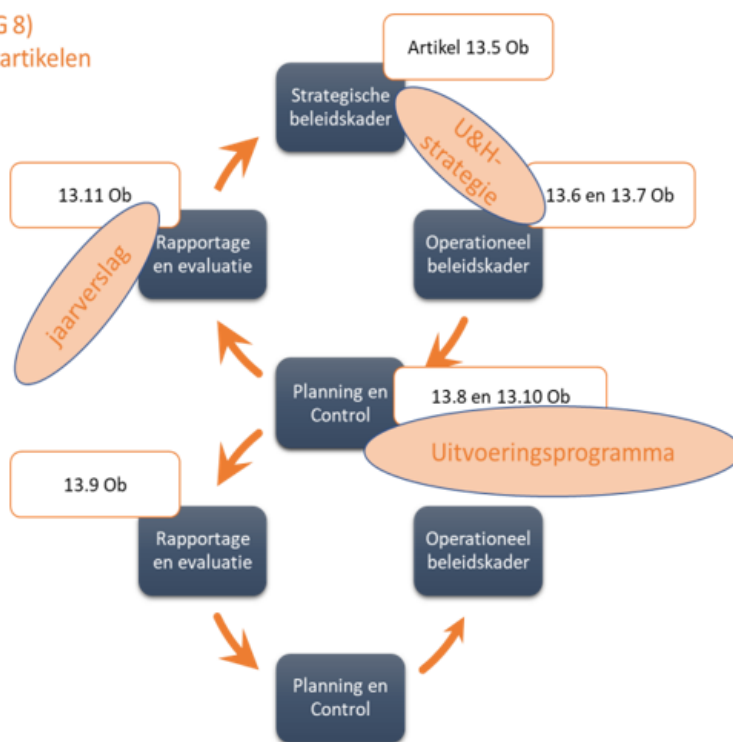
G 8)
artikelen

Artikel 13.5 Ob

Strategische beleidskader

U&H-strategie

13.6 en 13.7 Ob

13.11 Ob

Rapportage en evaluatie

jaarverslag

Operationeel beleidskader

Planning en Control

13.8 en 13.10 Ob

Uitvoeringsprogramma

13.9 Ob

Rapportage en evaluatie

Operationeel beleidskader

Planning en Control